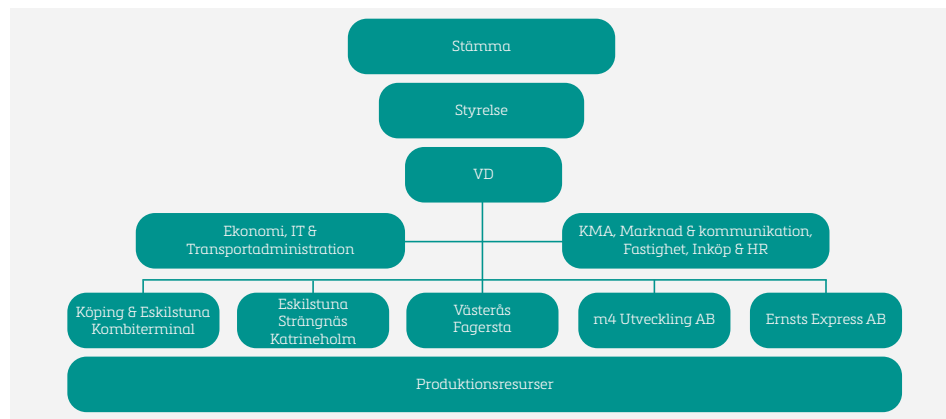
Stämma

Styrelse

VD

Ekonomi, IT & Transportadministration

KMA, Marknad & kommunikation, Fastighet, Inköp & HR

Köping & Eskilstuna Kombiterminal

Eskilstuna Strängnäs Katrineholm

Västerås Fagersta

m4 Utveckling AB

Ernsts Express AB

Produktionsresurser